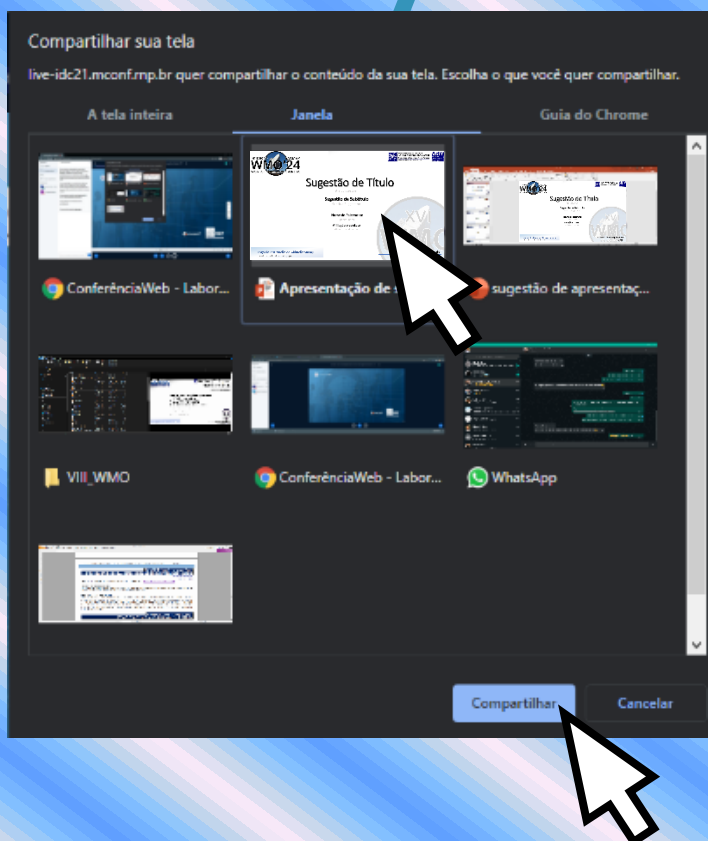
Compartilhar sua tela

live-idc21.mconf.rnp.br quer compartilhar o conteúdo da sua tela. Escolha o que você quer compartilhar.

A tela inteira

Janela

Guia do Chrome

ConferênciaWeb - Labor...

Sugestão de Título

Apresentação de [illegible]

sugestão de apresentaç...

VIII_WMO

ConferênciaWeb - Labor...

WhatsApp

Compartilhar

Cancelar